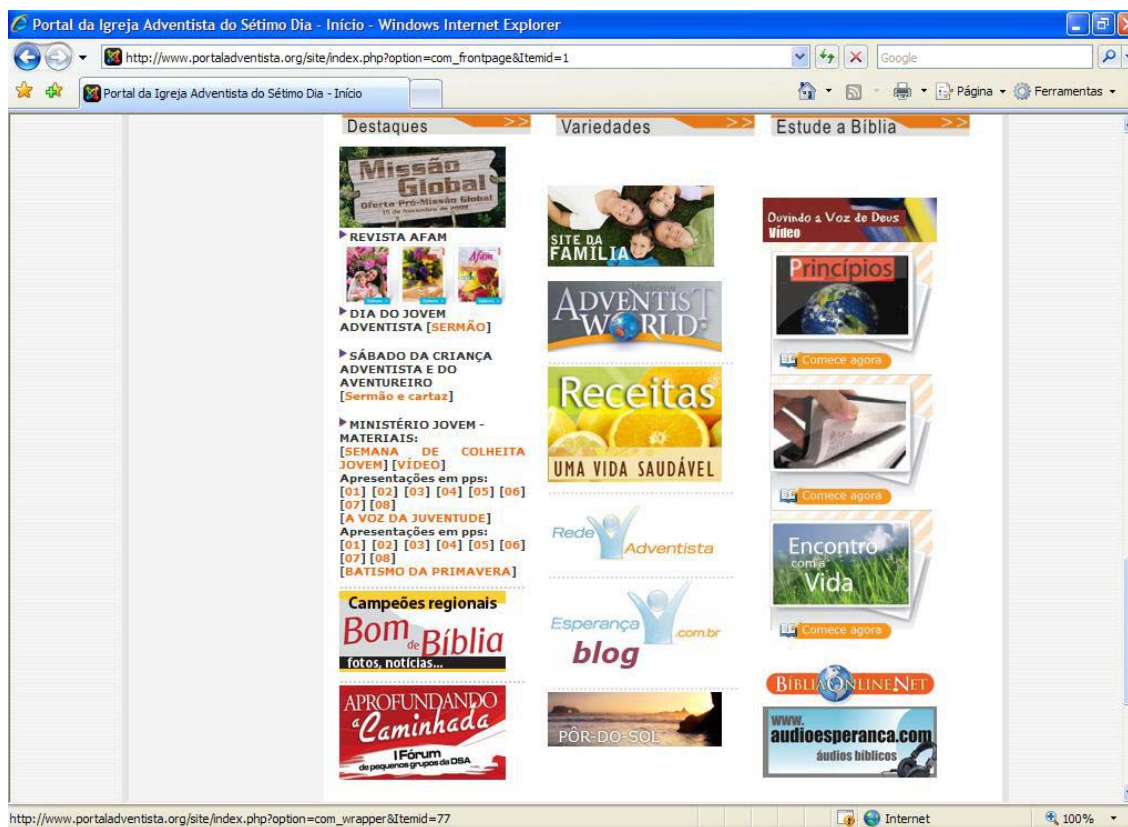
Portal da Igreja Adventista do Sétimo Dia - Início - Windows Internet Explorer

http://www.portaladventista.org/site/index.php?option=com_frontpage&Itemid=1

Google

Portal da Igreja Adventista do Sétimo Dia - Início

Página ▾ Ferramentas ▾

Destaques >>

Variedades >>

Estude a Bíblia >>

Missão Global
Oferta Pró-Missão Global
15 de Novembro de 2008

REVISTA AFAM

DIA DO JOVEM ADVENTISTA [SERMÃO]

SÁBADO DA CRIANÇA ADVENTISTA E DO AVENTUREIRO [Sermão e cartaz]

MINISTÉRIO JOVEM - MATERIAIS:
[SEMANA DE COLHEITA JOVEM] [VÍDEO]
Apresentações em pps:
[01] [02] [03] [04] [05] [06] [07] [08]
[A VOZ DA JUVENTUDE]
Apresentações em pps:
[01] [02] [03] [04] [05] [06] [07] [08]
[BATISMO DA PRIMAVERA]

Campeões regionais
Bom de Bíblia
fotos, notícias...

APROFUNDANDO a Caminhada
I Fórum de pequenos grupos da DSA

SITE DA FAMÍLIA

ADVENTIST WORLD

Receitas
UMA VIDA SAUDÁVEL

Rede Adventista

Esperança .com.br blog

PÔR-DO-SOL

Ouvindo a Voz de Deus
Vídeo

Princípios
Comece agora

Comece agora

Encontro com a Vida
Comece agora

BIBLIAONLINE.NET

www.audioesperanca.com
áudios bíblicos

http://www.portaladventista.org/site/index.php?option=com_wrapper&Itemid=77

Internet

100%